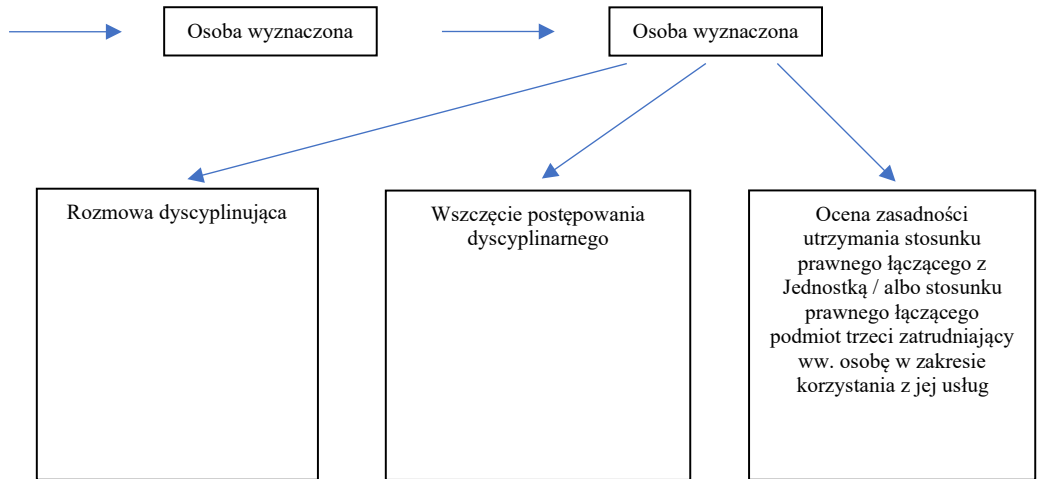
Osoba wyznaczona

Osoba wyznaczona

Rozmowa dyscyplinująca

Wszczęcie postępowania dyscyplinarnego

Ocena zasadności utrzymania stosunku prawnego łączącego z Jednostką / albo stosunku prawnego łączącego podmiot trzeci zatrudniający ww. osobę w zakresie korzystania z jej usług